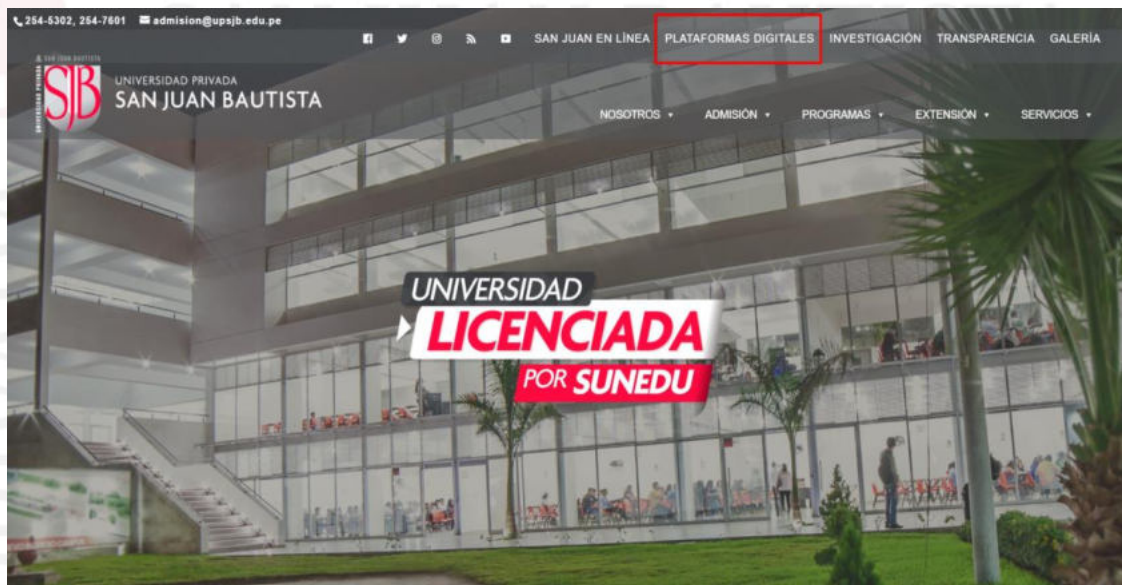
254-5302, 254-7601 admision@upsjb.edu.pe

SAN JUAN EN LÍNEA PLATAFORMAS DIGITALES INVESTIGACIÓN TRANSPARENCIA GALERÍA

SAN JUAN BAUTISTA
SJB
UNIVERSIDAD PRIVADA
UNIVERSIDAD PRIVADA SAN JUAN BAUTISTA

NOSOTROS ▾ ADMISIÓN ▾ PROGRAMAS ▾ EXTENSIÓN ▾ SERVICIOS ▾

UNIVERSIDAD
LICENCIADA
POR SUNEDU